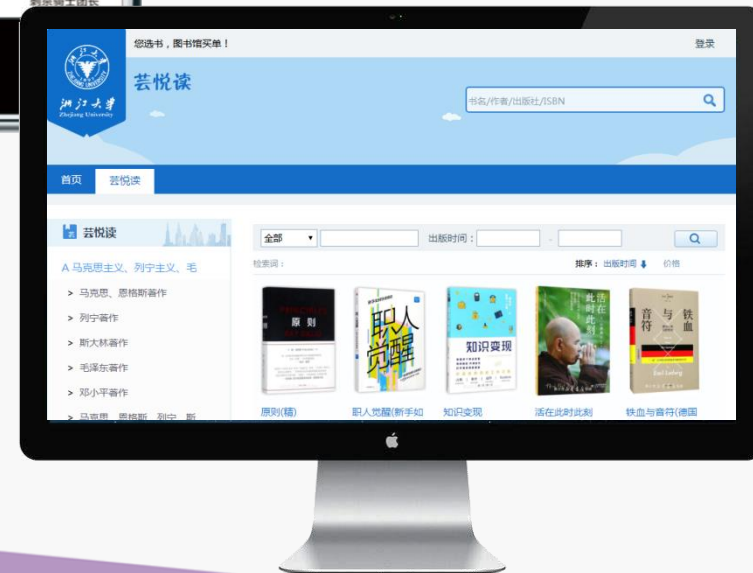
您选书，图书馆买单！

登录

浙江大学
Zhejiang University

芸悦读

书名/作者/出版社/ISBN

首页 芸悦读

芸悦读

A 马克思主义、列宁主义、毛

> 马克思、恩格斯著作

> 列宁著作

> 斯大林著作

> 毛泽东著作

> 邓小平著作

> 马克思、恩格斯、列宁、斯

全部

出版时间：

检索词：

排序：出版时间 价格

原则

职人觉醒

知识变现

活在此时此刻

音符与铁血

原则(精)

职人觉醒(新手如

知识变现

活在此时此刻

铁血与音符(德国